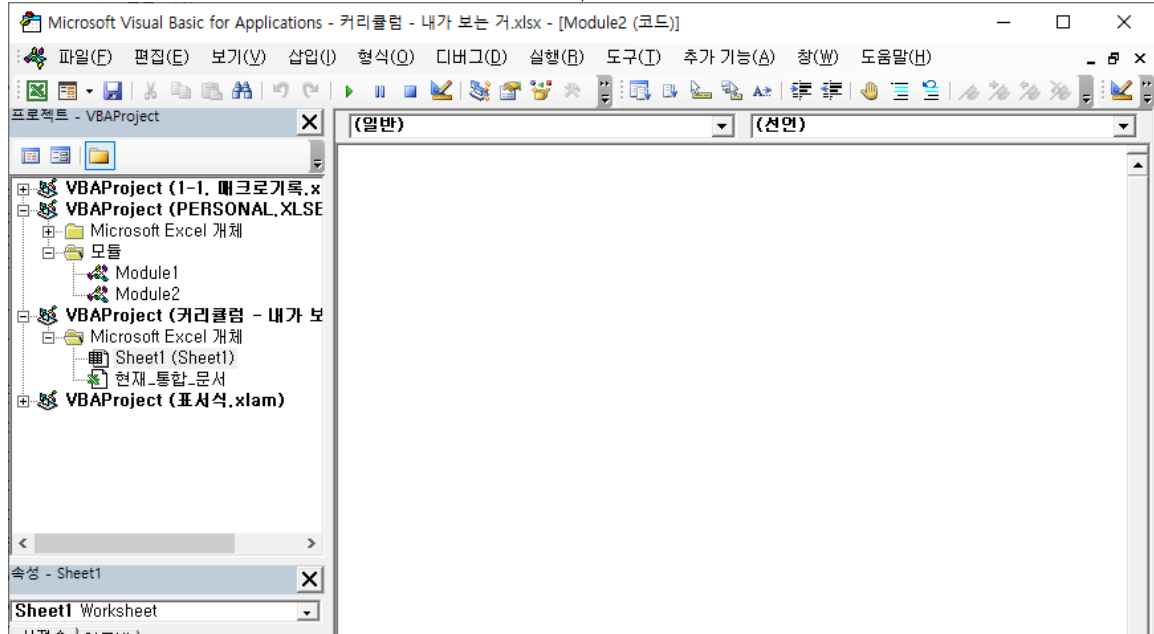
Microsoft Visual Basic for Applications - 커리큘럼 - 내가 보는 거.xlsx - [Module2 (코드)]

파일(F) 편집(E) 보기(V) 삽입(I) 형식(O) 디버그(D) 실행(R) 도구(T) 추가 기능(A) 창(W) 도움말(H)

프로젝트 - VBAProject

(일반)

(선언)

VBAProject (1-1. 매크로기록.x
VBAProject (PERSONAL.XLSB
Microsoft Excel 개체
모듈
Module1
Module2
VBAProject (커리큘럼 - 내가 보
Microsoft Excel 개체
Sheet1 (Sheet1)
현재_통합_문서
VBAProject (표서식.xlam)

속성 - Sheet1

Sheet1 Worksheet